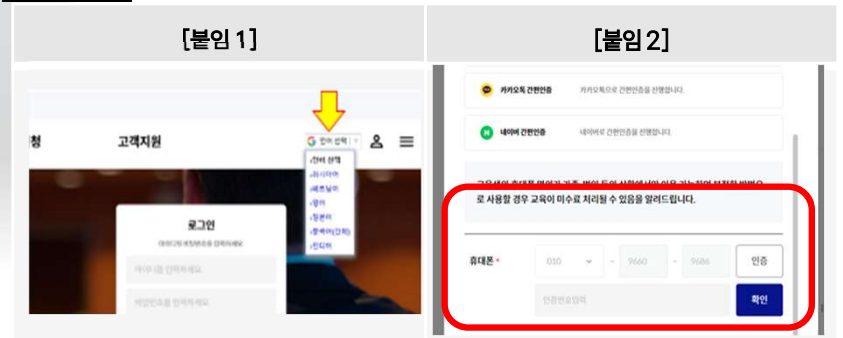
[붙임 1]

[붙임 2]

청

고객지원

언어 선택

언어 선택

러시아어

베트남어

영어

일본어

중국어(간체)

인도어

로그인

아이디와 비밀번호를 입력하세요

아이디를 입력하세요

비밀번호를 입력하세요

카카오톡 간편인증

카카오톡으로 간편인증을 진행합니다.

네이버 간편인증

네이버로 간편인증을 진행합니다.

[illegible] 로 사용할 경우 교육이 미수료 처리될 수 있음을 알려드립니다.

휴대폰 *

010

9660

9686

인증

인증번호입력

확인